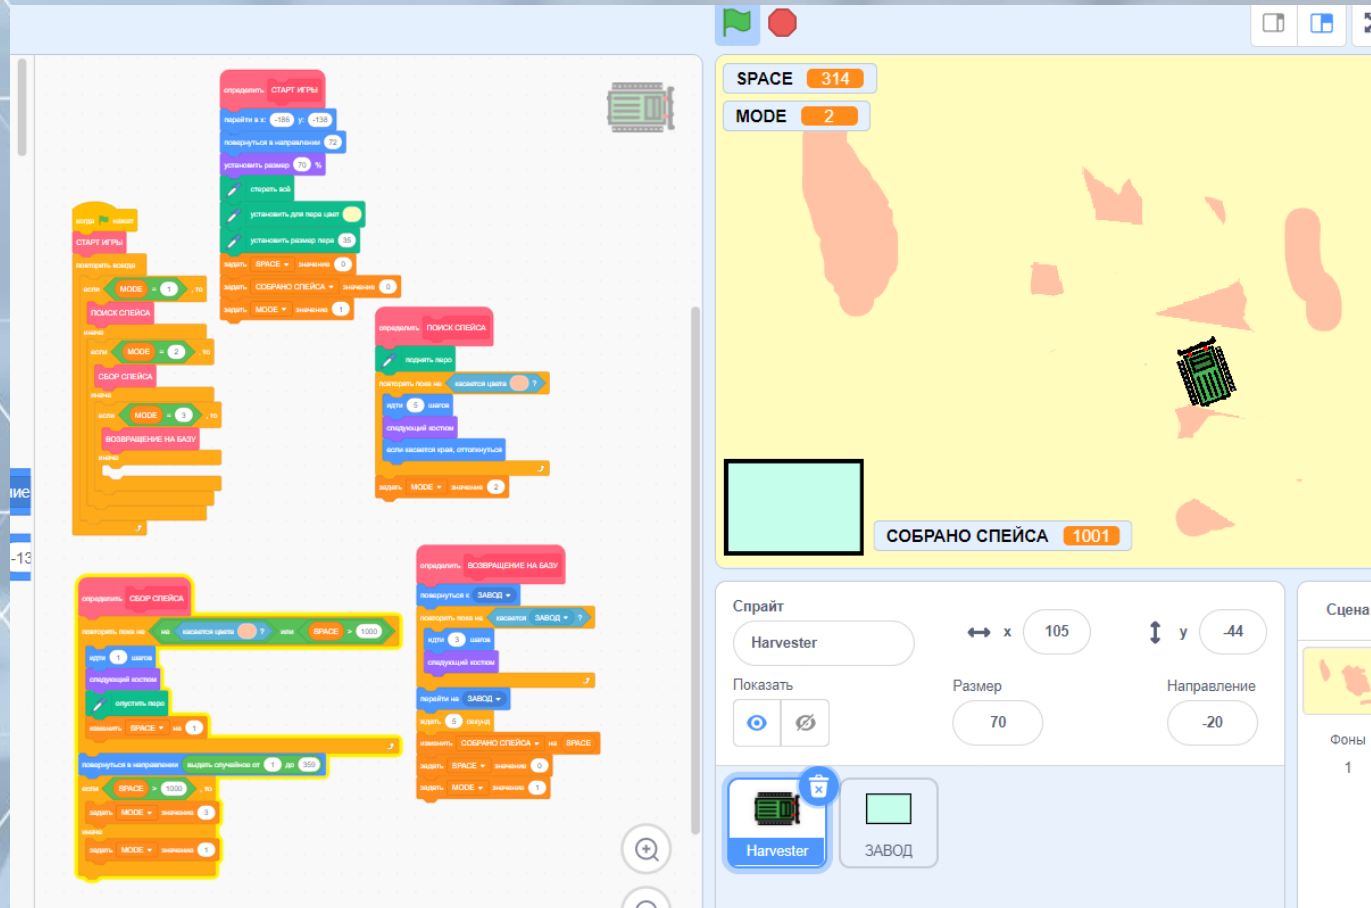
определить СТАРТ ИГРЫ
перейти в x: -186 y: -138
повернуться в направлении 72
установить размер 70 %
стереть всё
установить для пера цвет
установить размер пера 35
задать SPACE значение 0
задать СОБРАНО СПЕЙСА значение 0
задать MODE значение 1

когда нажат
СТАРТ ИГРЫ
повторять всегда
если MODE = 1 , то
ПОИСК СПЕЙСА
иначе
если MODE = 2 , то
СБОР СПЕЙСА
иначе
если MODE = 3 , то
ВОЗВРАЩЕНИЕ НА БАЗУ
иначе

определить ПОИСК СПЕЙСА
поднять перо
повторять пока не касается цвета ?
идти 5 шагов
следующий костюм
если касается края, оттолкнуться
задать MODE значение 2

определить СБОР СПЕЙСА
повторять пока не касается цвета ? или SPACE > 1000
идти 1 шагов
следующий костюм
опустить перо
изменить SPACE на 1
повернуться в направлении выдать случайное от 1 до 359
если SPACE > 1000 , то
задать MODE значение 3
иначе
задать MODE значение 1

определить ВОЗВРАЩЕНИЕ НА БАЗУ
повернуться к ЗАВОД
повторять пока не касается ЗАВОД ?
идти 3 шагов
следующий костюм
перейти на ЗАВОД
ждать 5 секунд
изменить СОБРАНО СПЕЙСА на SPACE
задать SPACE значение 0
задать MODE значение 1

SPACE 314
MODE 2
СОБРАНО СПЕЙСА 1001

Спрайт Harvester x 105 y -44
Показать
Размер 70
Направление -20
Harvester
ЗАВОД
Сцена
Фоны
1
ие
-13